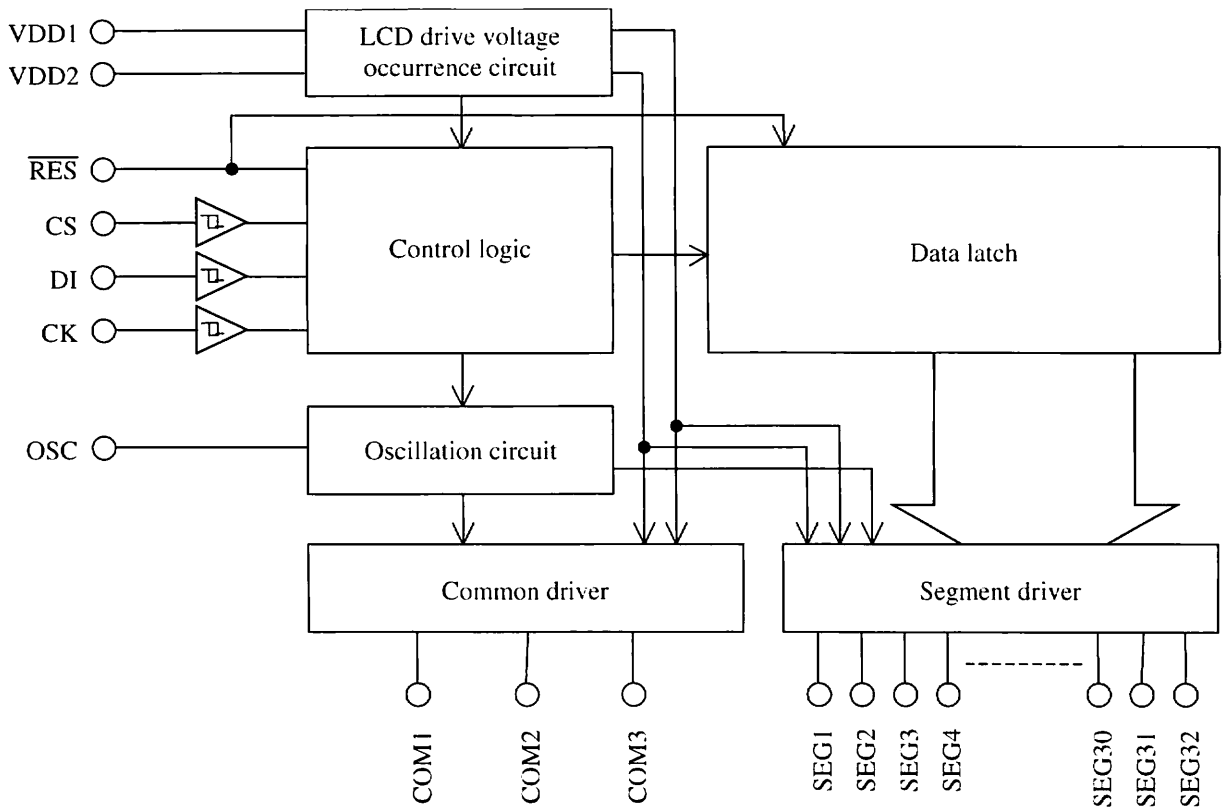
VDD1
VDD2
LCD drive voltage occurrence circuit
$\overline{RES}$
CS
DI
CK
Control logic
Data latch
OSC
Oscillation circuit
Common driver
Segment driver
COM1
COM2
COM3
SEG1
SEG2
SEG3
SEG4
SEG30
SEG31
SEG32